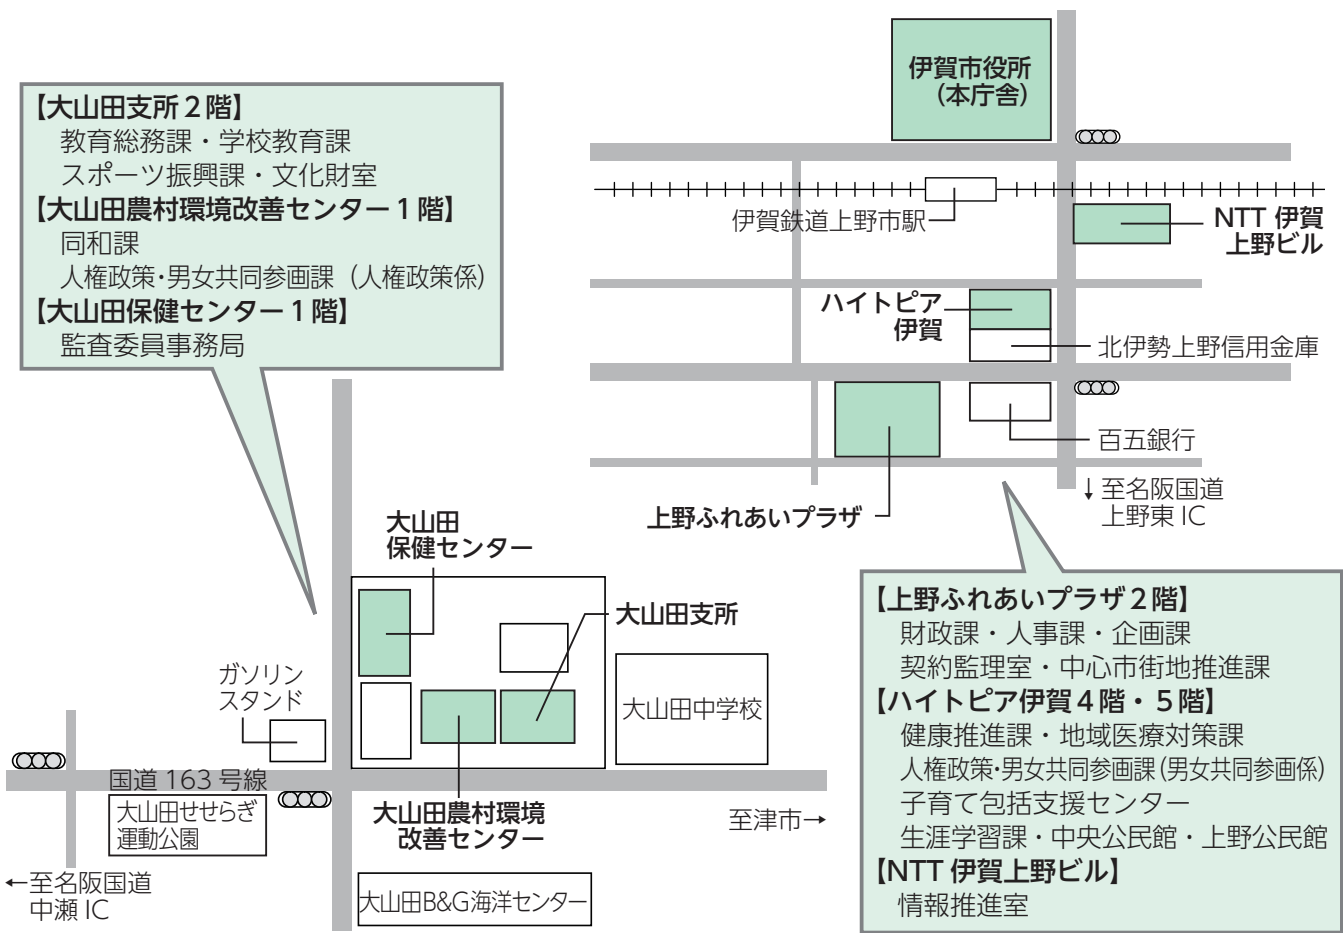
【大山田支所２階】
教育総務課・学校教育課
スポーツ振興課・文化財室
【大山田農村環境改善センター１階】
同和課
人権政策･男女共同参画課（人権政策係）
【大山田保健センター１階】
監査委員事務局

伊賀市役所
（本庁舎）

伊賀鉄道上野市駅

NTT 伊賀
上野ビル

ハイトピア
伊賀

北伊勢上野信用金庫

百五銀行

上野ふれあいプラザ

↓至名阪国道
上野東 IC

大山田
保健センター

大山田支所

ガソリン
スタンド

大山田中学校

国道 163 号線

大山田せせらぎ
運動公園

大山田農村環境
改善センター

至津市→

←至名阪国道
中瀬 IC

大山田B&G海洋センター

【上野ふれあいプラザ２階】
財政課・人事課・企画課
契約監理室・中心市街地推進課
【ハイトピア伊賀４階・５階】
健康推進課・地域医療対策課
人権政策･男女共同参画課（男女共同参画係）
子育て包括支援センター
生涯学習課・中央公民館・上野公民館
【NTT 伊賀上野ビル】
情報推進室